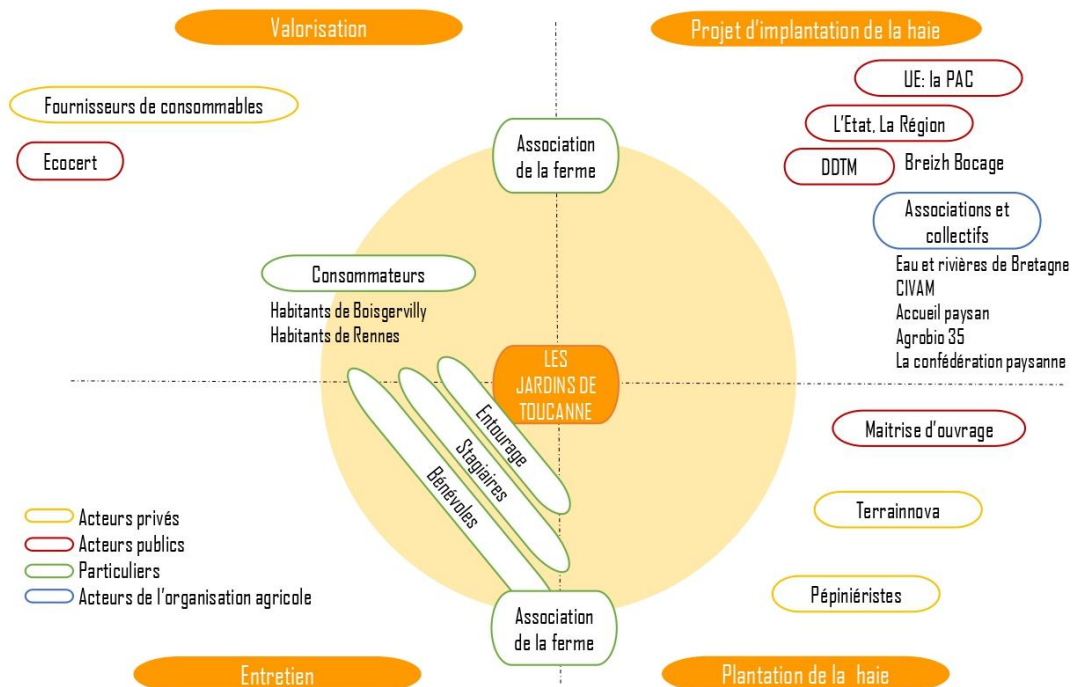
Valorisation

Projet d'implantation de la haie

Fournisseurs de consommables

Ecocert

Association de la ferme

UE: la PAC

L'Etat, La Région

DDTM

Breizh Bocage

Associations et collectifs

Eau et rivières de Bretagne
CIVAM
Accueil paysan
Agrobio 35
La confédération paysanne

Consommateurs

Habitants de Boisgervilly
Habitants de Rennes

LES JARDINS DE TOUCANNE

Entourage

Stagiaires

Bénévoles

Maitrise d'ouvrage

Terrainnova

Acteurs privés
Acteurs publics
Particuliers
Acteurs de l'organisation agricole

Pépiniéristes

Association de la ferme

Entretien

Plantation de la haie